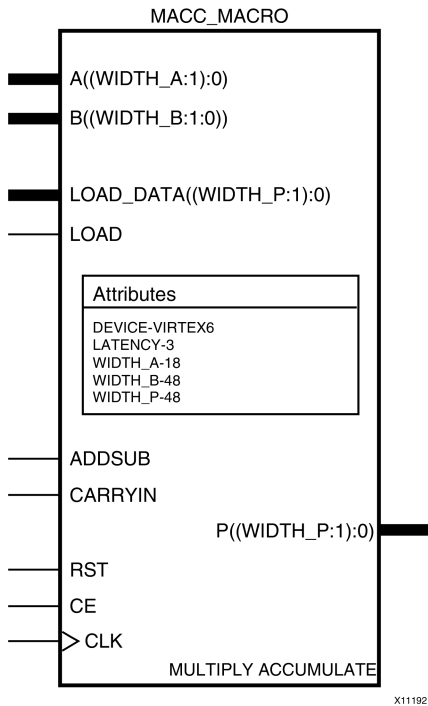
MACC_MACRO

A((WIDTH_A:1):0)

B((WIDTH_B:1:0))

LOAD_DATA((WIDTH_P:1):0)

LOAD

Attributes

DEVICE-VIRTEX6
LATENCY-3
WIDTH_A-18
WIDTH_B-48
WIDTH_P-48

ADDSUB

CARRYIN

P((WIDTH_P:1):0)

RST

CE

CLK

MULTIPLY ACCUMULATE

X11192